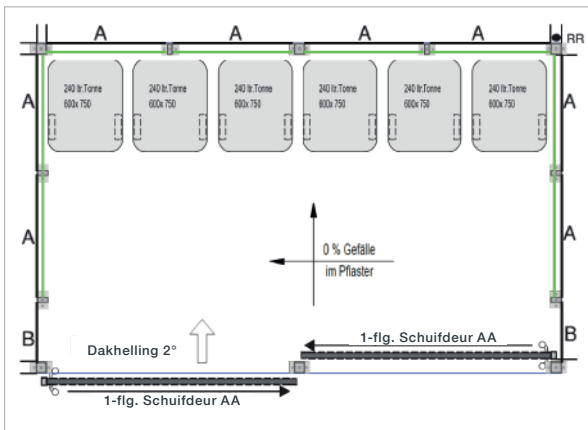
A A A A RR

A A

240 ltr.Tonne 600x750

240 ltr.Tonne 600x750

240 ltr.Tonne 600x750

240 ltr.Tonne 600x750

240 ltr.Tonne 600x750

240 ltr.Tonne 600x750

A A

0 % Gefälle
im Pflaster

B B

Dakhelling 2°

1-flg. Schuifdeur AA

1-flg. Schuifdeur AA